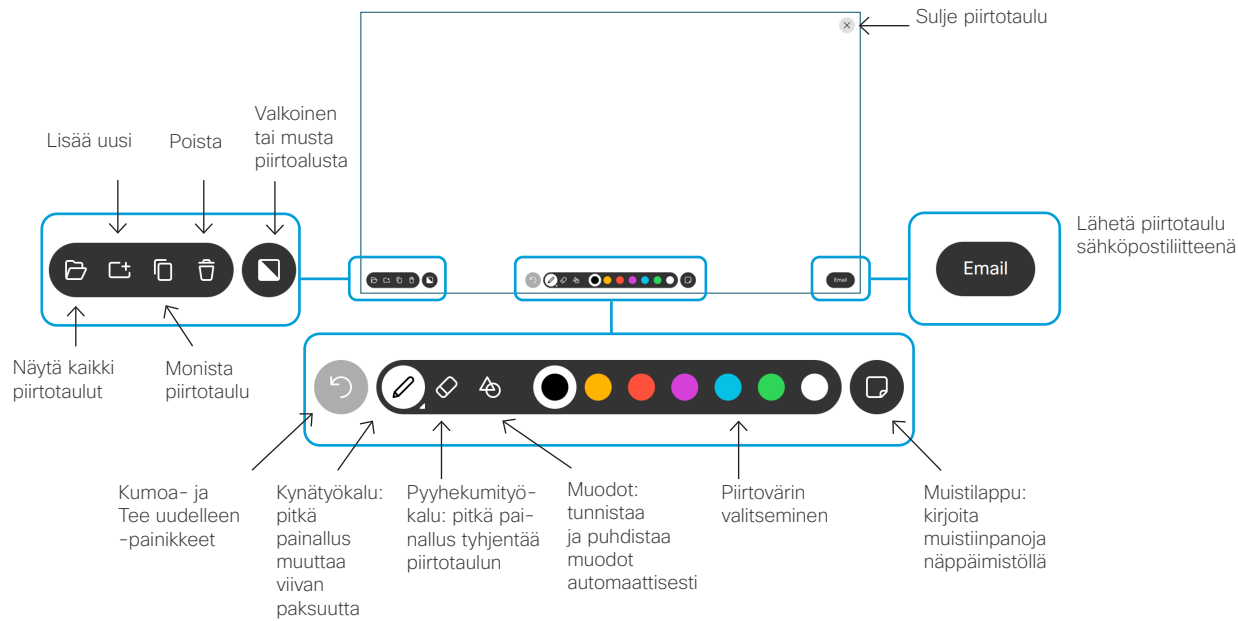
Sulje piirtotaulu

Lisää uusi

Poista

Valkoinen tai musta piirtoalusta

Email

Lähetä piirtotaulu sähköpostiliitteenä

Email

Näytä kaikki piirtotaulut

Monista piirtotaulu

Kumoa- ja Tee uudelleen -painikkeet

Kynätyökalu: pitkä painallus muuttaa viivan paksuutta

Pyyhekumityökalu: pitkä painallus tyhjentää piirtotaulun

Muodot: tunnistaa ja puhdistaa muodot automaattisesti

Piirtovärin valitseminen

Muistilappu: kirjoita muistiinpanoja näppäimistöllä